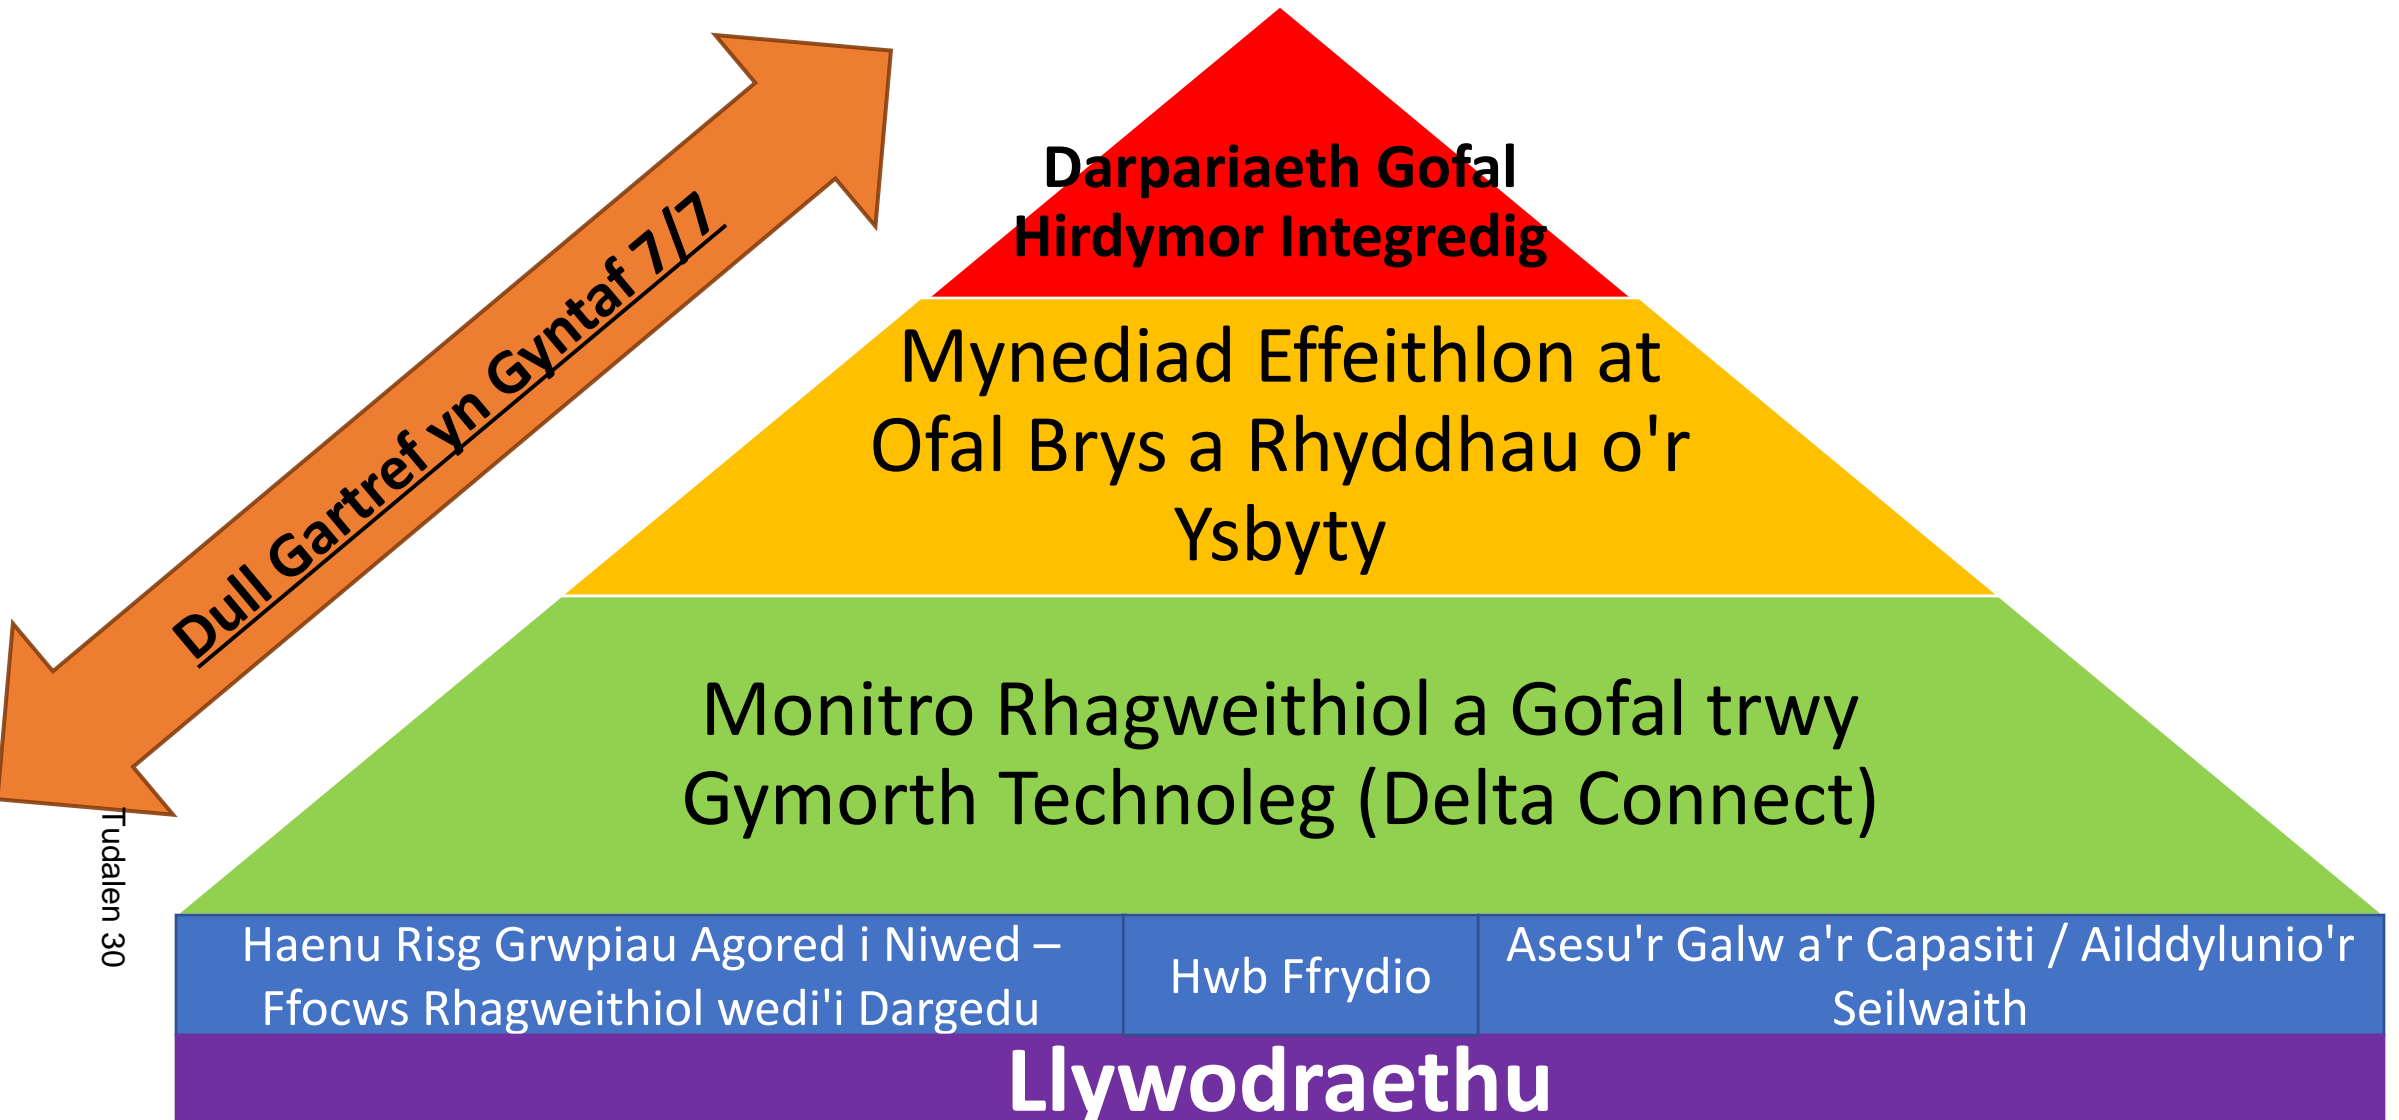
Dull Gartref yn Gyntaf 7/7

Darpariaeth Gofal Hirdymor Integredig

Mynediad Effeithlon at Ofal Brys a Rhyddhau o'r Ysbyty

Monitro Rhagweithiol a Gofal trwy Gymorth Technoleg (Delta Connect)

Tudalen 30

| Haenu Risg Grwpiau Agored i Niwed – Ffocws Rhagweithiol wedi'i Dargedu | Hwb Ffrydio | Asesu'r Galw a'r Capasiti / Ailddylunio'r Seilwaith |
|---|---|---|

Llywodraethu